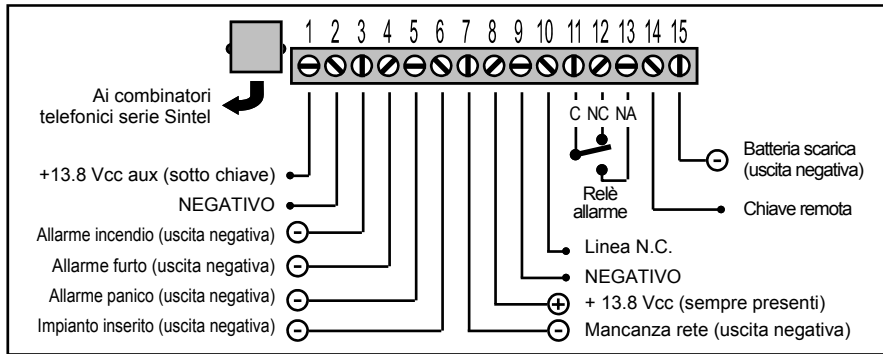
1 2 3 4 5 6 7 8 9 10 11 12 13 14 15

Ai combinatori telefonici serie Sintel

C NC NA

+13.8 Vcc aux (sotto chiave)

NEGATIVO

Allarme incendio (uscita negativa)

Allarme furto (uscita negativa)

Allarme panico (uscita negativa)

Impianto inserito (uscita negativa)

Batteria scarica (uscita negativa)

Relè allarme

Chiave remota

Linea N.C.

NEGATIVO

+ 13.8 Vcc (sempre presenti)

Mancanza rete (uscita negativa)